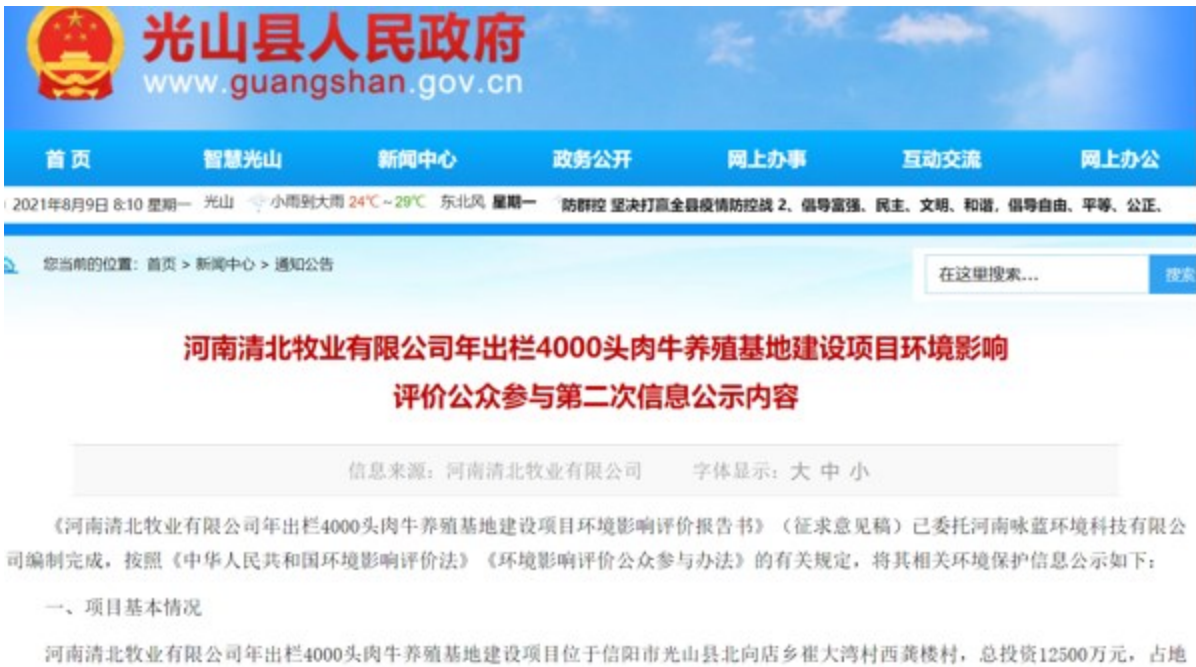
光山县人民政府
www.guangshan.gov.cn

首页 智慧光山 新闻中心 政务公开 网上办事 互动交流 网上办公

2021年8月9日 8:10 星期一 光山 小雨到大雨 24℃～29℃ 东北风 星期一 防群控 坚决打赢全县疫情防控战 2、倡导富强、民主、文明、和谐，倡导自由、平等、公正、

您当前的位置：首页 > 新闻中心 > 通知公告

在这里搜索... 搜索

河南清北牧业有限公司年出栏4000头肉牛养殖基地建设项目环境影响评价公众参与第二次信息公示内容

信息来源：河南清北牧业有限公司 字体显示：大 中 小

《河南清北牧业有限公司年出栏4000头肉牛养殖基地建设项目环境影响评价报告书》（征求意见稿）已委托河南咏蓝环境科技有限公司编制完成，按照《中华人民共和国环境影响评价法》《环境影响评价公众参与办法》的有关规定，将其相关环境保护信息公示如下：

一、项目基本情况

河南清北牧业有限公司年出栏4000头肉牛养殖基地建设项目位于信阳市光山县北向店乡崔大湾村西龚楼村，总投资12500万元，占地